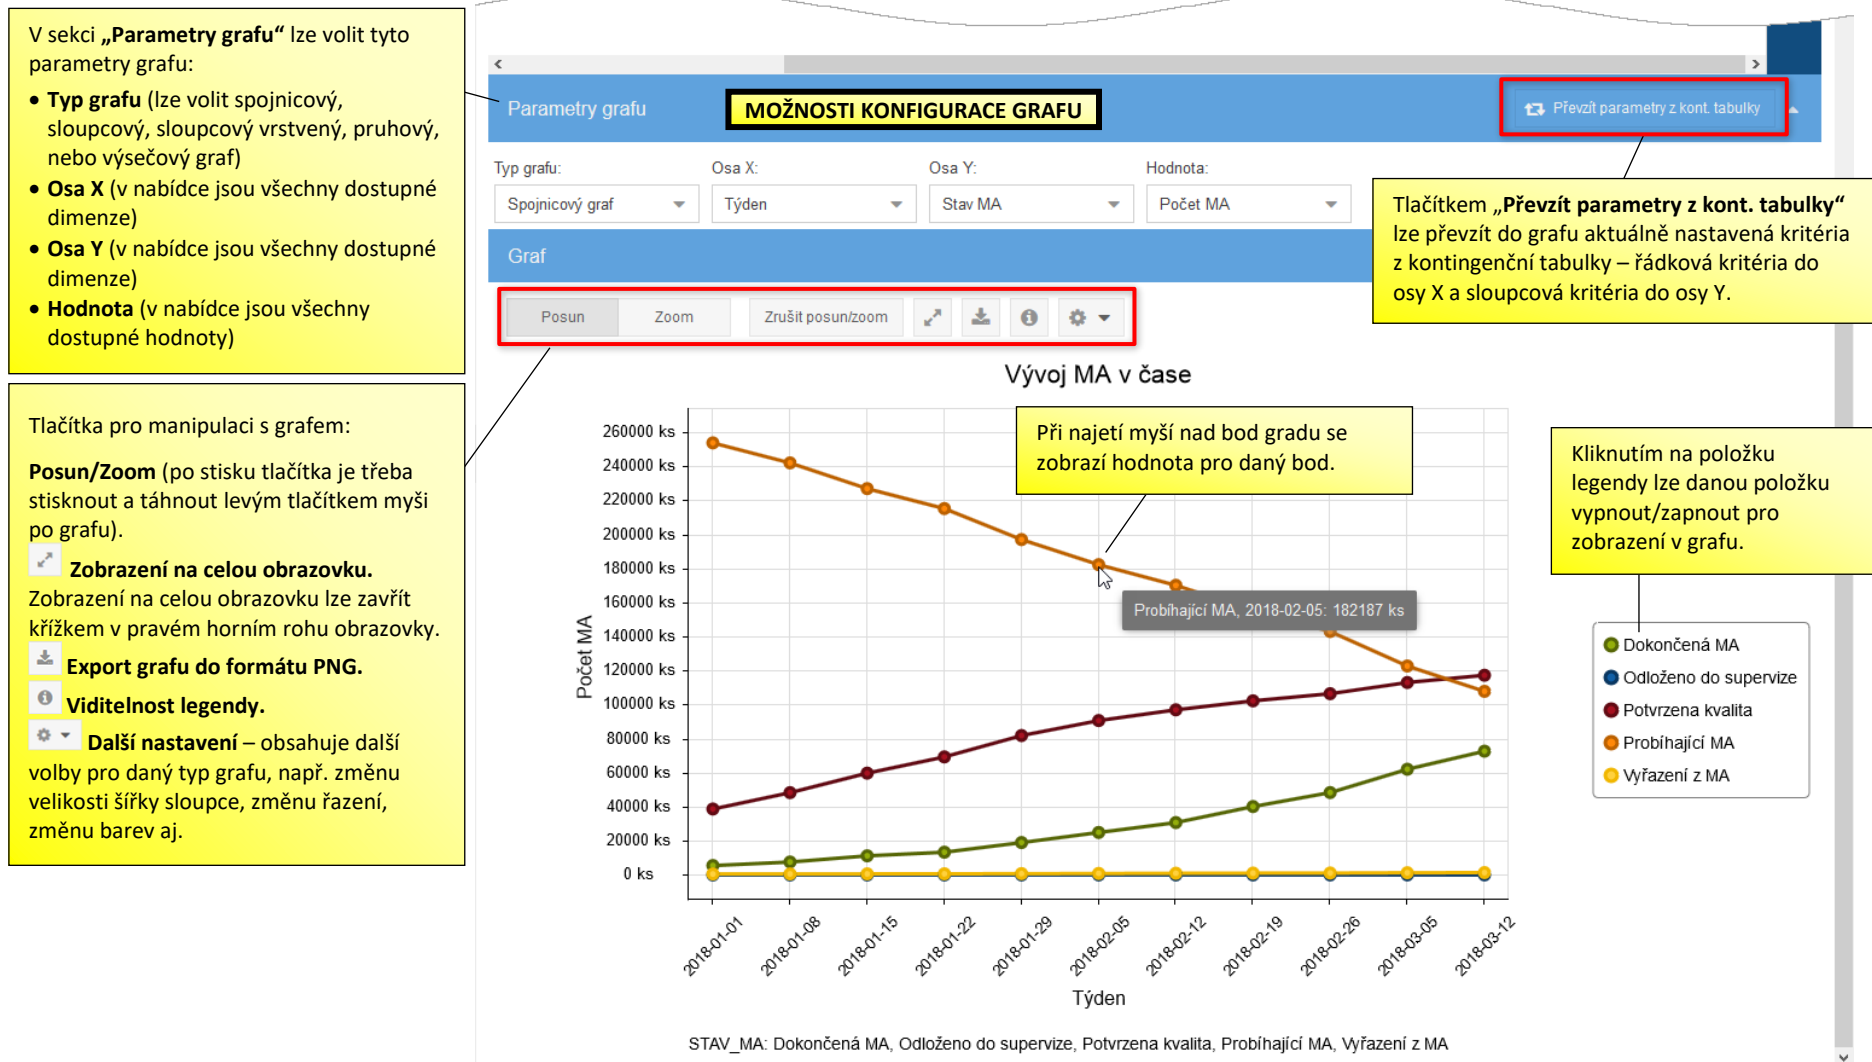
V sekci „Parametry grafu“ lze volit tyto parametry grafu:

• Typ grafu (lze volit spojnicový, sloupcový, sloupcový vrstvený, pruhový, nebo výsečový graf)
• Osa X (v nabídce jsou všechny dostupné dimenze)
• Osa Y (v nabídce jsou všechny dostupné dimenze)
• Hodnota (v nabídce jsou všechny dostupné hodnoty)

Tlačítka pro manipulaci s grafem:

Posun/Zoom (po stisku tlačítka je třeba stisknout a táhnout levým tlačítkem myši po grafu).

Zobrazení na celou obrazovku. Zobrazení na celou obrazovku lze zavřít křížkem v pravém horním rohu obrazovky.

Export grafu do formátu PNG.

Viditelnost legendy.

Další nastavení – obsahuje další volby pro daný typ grafu, např. změnu velikosti šířky sloupce, změnu řazení, změnu barev aj.

Parametry grafu

MOŽNOSTI KONFIGURACE GRAFU

Převzít parametry z kont. tabulky

Typ grafu: Spojnicový graf
Osa X: Týden
Osa Y: Stav MA
Hodnota: Počet MA

Graf

Posun Zoom Zrušit posun/zoom

Tlačítkem „Převzít parametry z kont. tabulky“ lze převzít do grafu aktuálně nastavená kritéria z kontingenční tabulky – řádková kritéria do osy X a sloupcová kritéria do osy Y.

Vývoj MA v čase

Při najetí myší nad bod gradu se zobrazí hodnota pro daný bod.

Kliknutím na položku legendy lze danou položku vypnout/zapnout pro zobrazení v grafu.

260000 ks
240000 ks
220000 ks
200000 ks
180000 ks
160000 ks
140000 ks
120000 ks
100000 ks
80000 ks
60000 ks
40000 ks
20000 ks
0 ks

Počet MA

Probíhající MA, 2018-02-05: 182187 ks

Dokončená MA
Odloženo do supervize
Potvrzena kvalita
Probíhající MA
Vyřazení z MA

2018-01-01 2018-01-08 2018-01-15 2018-01-22 2018-01-29 2018-02-05 2018-02-12 2018-02-19 2018-02-26 2018-03-05 2018-03-12

Týden

STAV_MA: Dokončená MA, Odloženo do supervize, Potvrzena kvalita, Probíhající MA, Vyřazení z MA